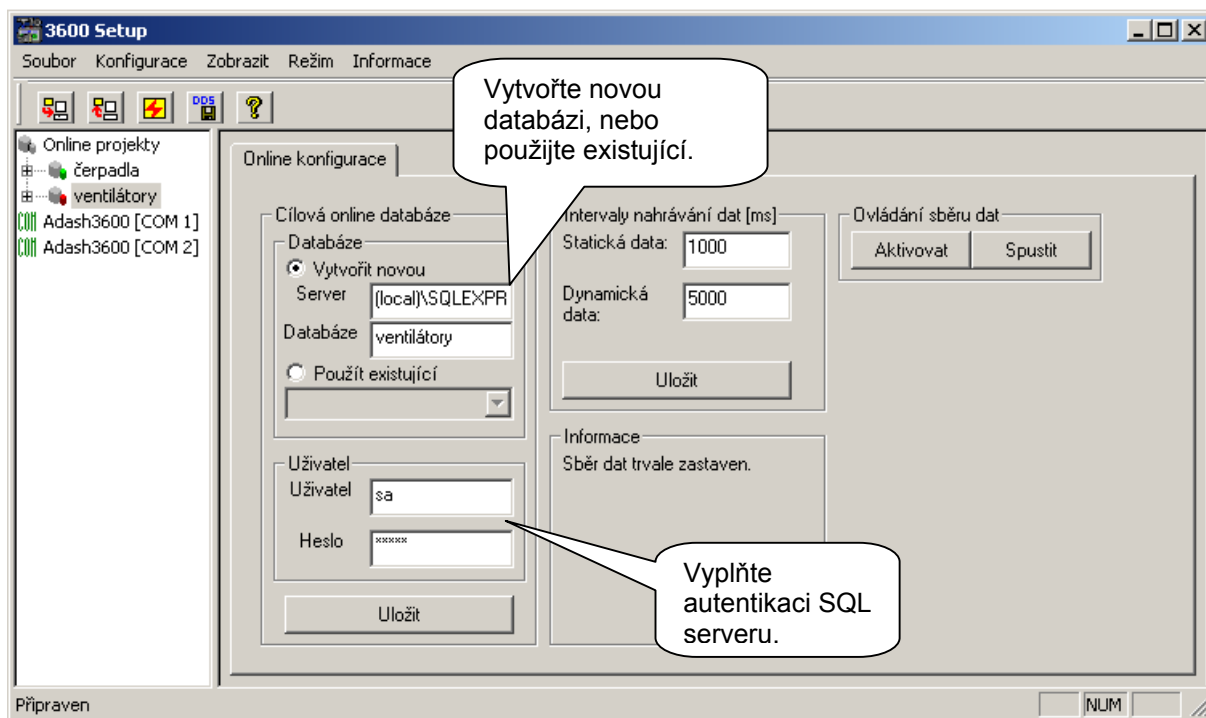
3600 Setup

Soubor Konfigurace Zobrazit Režim Informace

Vytvořte novou databázi, nebo použijte existující.

Online projekty
čerpadla
ventilátory
Adash3600 [COM 1]
Adash3600 [COM 2]

Online konfigurace

Cílová online databáze
Databáze
Vytvořit novou
Server (local)\SQLEXPR
Databáze ventilátory
Použít existující

Uživatel
Uživatel sa
Heslo *****

Uložit

Intervaly nahrávání dat [ms]
Statická data: 1000
Dynamická data: 5000
Uložit

Informace
Sběr dat trvale zastaven.

Ovládání sběru dat
Aktivovat Spustit

Vyplňte autentikaci SQL serveru.

Připraven

NUM